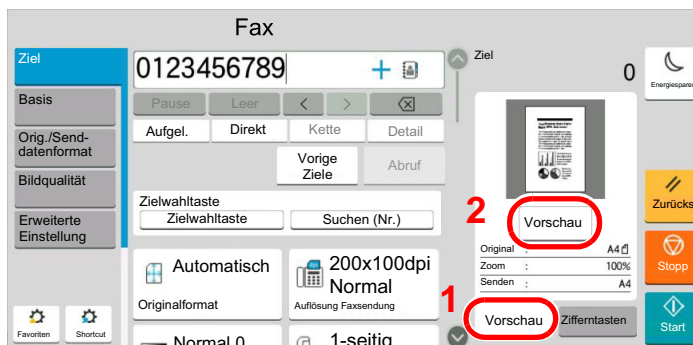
Fax

Ziel
Basis
Orig./Send-datenformat
Bildqualität
Erweiterte Einstellung

0123456789

Pause | Leer | < | > | ⌫
Aufgel. | Direkt | Kette | Detail

Vorige Ziele | Abruf

Zielwahltaste
Zielwahltaste | Suchen (Nr.)

Automatisch
Originalformat

200x100dpi Normal
Auflösung Faxsendung

Normal 0

1-seitig

Favoriten
Shortcut

Ziel
0

2
Vorschau

Original : A4
Zoom : 100%
Senden : A4

1
Vorschau
Zifferntasten

Energiesparen
Zurücks
Stopp
Start